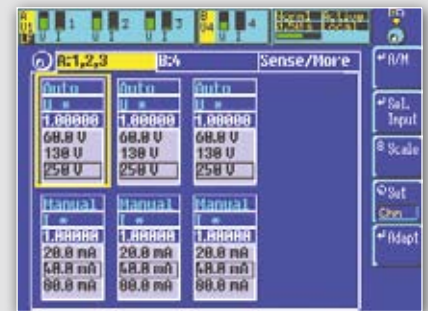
A 1 2 3 B 4

A:1,2,3 B:4 Sense/More

Auto
U *
1.00000
60.0 V
130 V
250 V

Auto
U *
1.00000
60.0 V
130 V
250 V

Auto
U *
1.00000
60.0 V
130 V
250 V

Manual
I *
1.00000
20.0 mA
40.0 mA
80.0 mA

Manual
I *
1.00000
20.0 mA
40.0 mA
80.0 mA

Manual
I *
1.00000
20.0 mA
40.0 mA
80.0 mA

A/M

Sel. Input

Scale

Set
Ch

Adapt